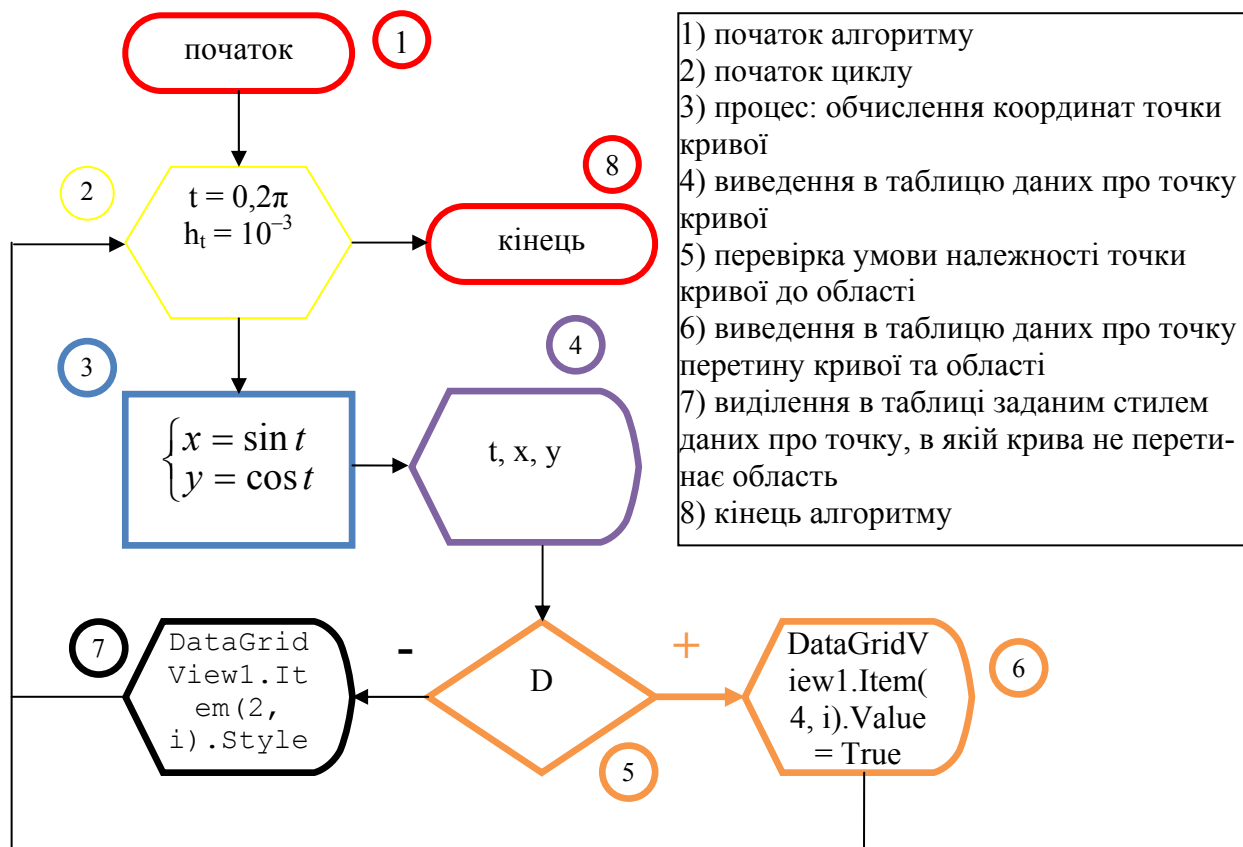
початок

1

2

$t = 0,2\pi$
$h_t = 10^{-3}$

8

кінець

3

$\begin{cases} x = \sin t \\ y = \cos t \end{cases}$

4

t, x, y

1) початок алгоритму
2) початок циклу
3) процес: обчислення координат точки кривої
4) виведення в таблицю даних про точку кривої
5) перевірка умови належності точки кривої до області
6) виведення в таблицю даних про точку перетину кривої та області
7) виділення в таблиці заданим стилем даних про точку, в якій крива не перетинає область
8) кінець алгоритму

7

DataGridView1.Item(2, i).Style

-

D

+

DataGridView1.Item(4, i).Value = True

6

5